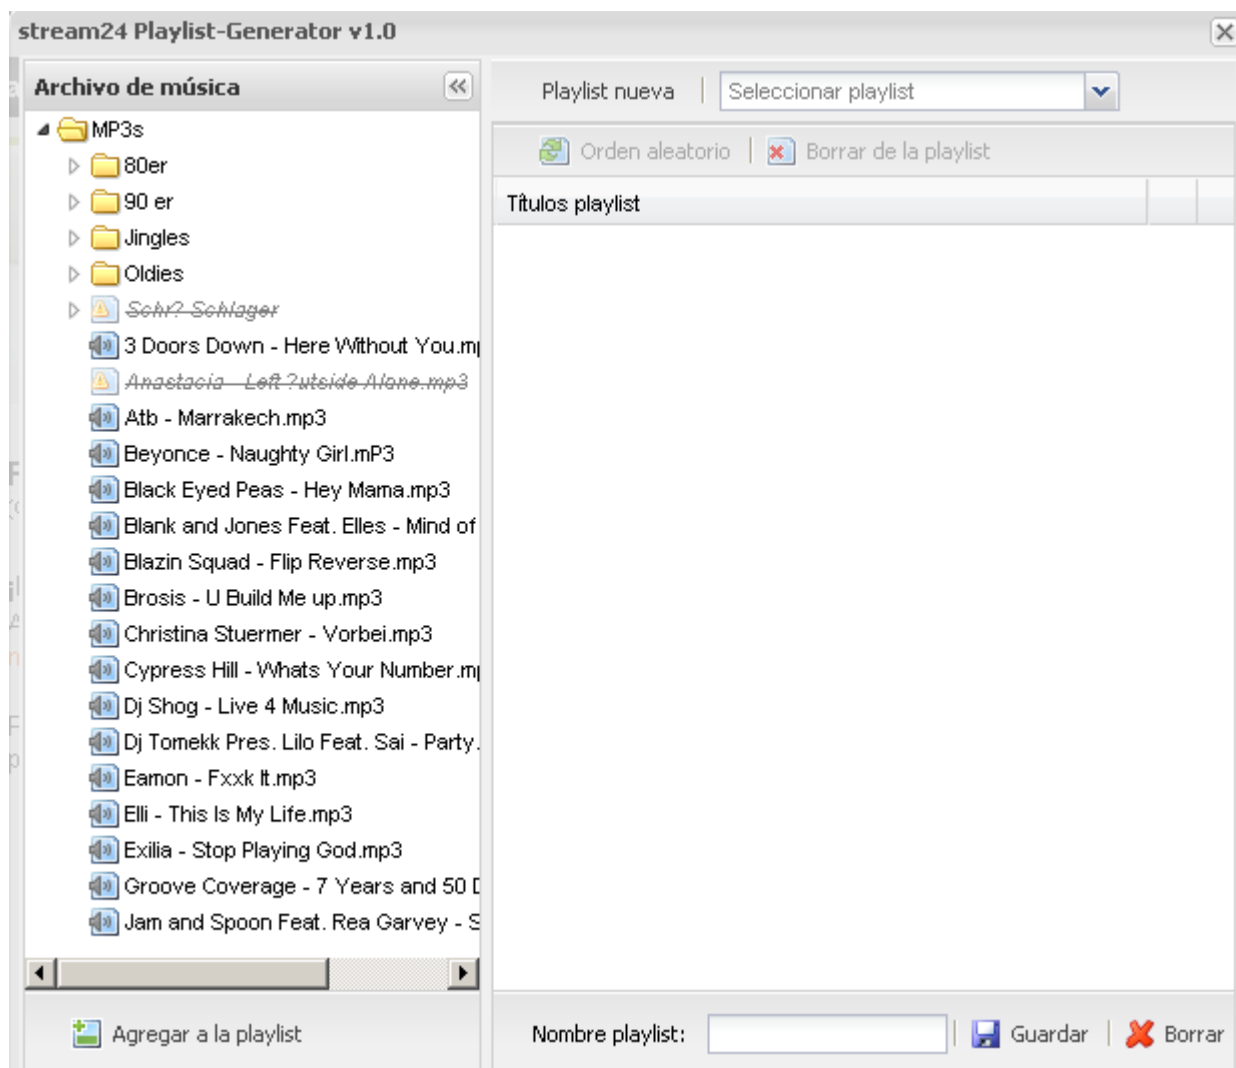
stream24 Playlist-Generator v1.0

Archivo de música

MP3s
80er
90 er
Jingles
Oldies
~~Sehr? Schlager~~
3 Doors Down - Here Without You.m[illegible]
~~Anastacia - Left ?utside Alone.mp3~~
Atb - Marrakech.mp3
Beyonce - Naughty Girl.mP3
Black Eyed Peas - Hey Mama.mp3
Blank and Jones Feat. Elles - Mind of
Blazin Squad - Flip Reverse.mp3
Brosis - U Build Me up.mp3
Christina Stuermer - Vorbei.mp3
Cypress Hill - Whats Your Number.m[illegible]
Dj Shog - Live 4 Music.mp3
Dj Tomekk Pres. Lilo Feat. Sai - Party.
Eamon - Fxxk It.mp3
Elli - This Is My Life.mp3
Exilia - Stop Playing God.mp3
Groove Coverage - 7 Years and 50 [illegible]
Jam and Spoon Feat. Rea Garvey - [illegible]

Agregar a la playlist

Playlist nueva | Seleccionar playlist

Orden aleatorio | Borrar de la playlist

Títulos playlist

Nombre playlist: | Guardar | Borrar